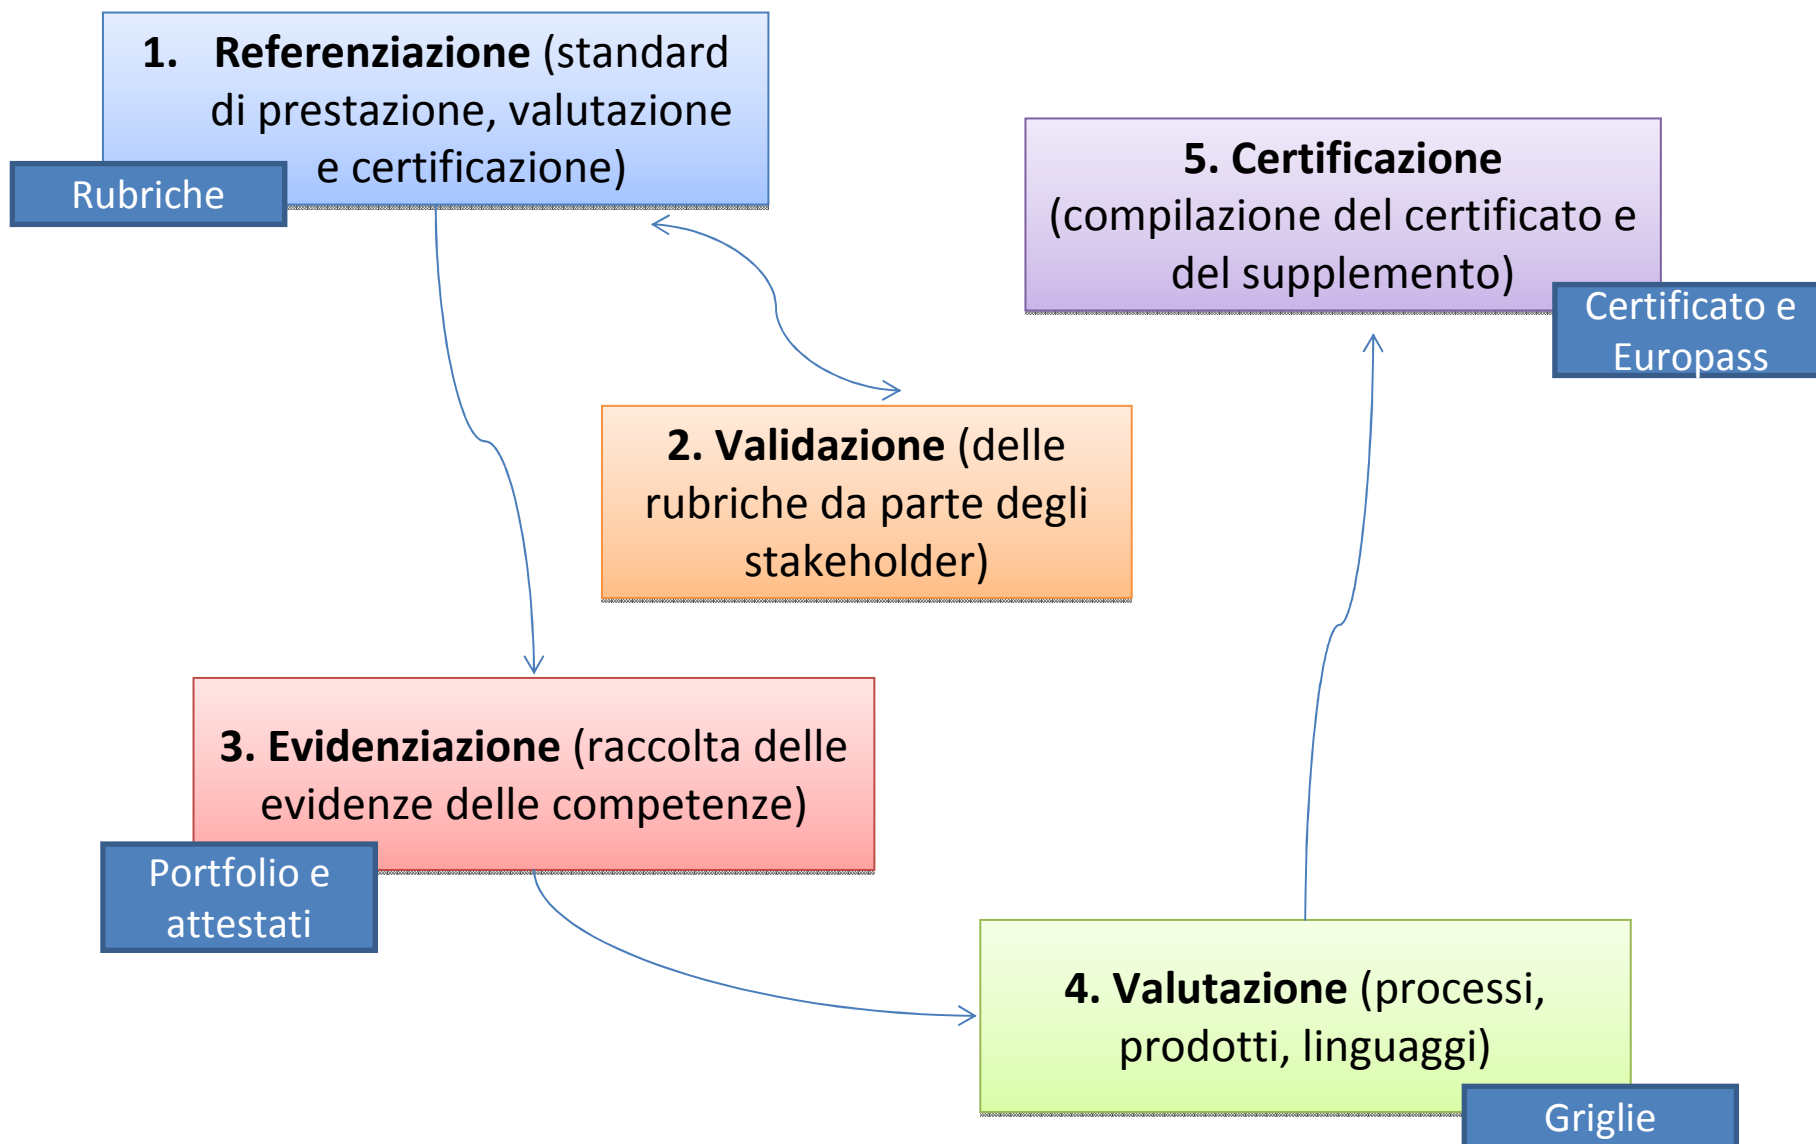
1. **Referenziazione** (standard di prestazione, valutazione e certificazione)

Rubriche

5. **Certificazione** (compilazione del certificato e del supplemento)

Certificato e Europass

2. **Validazione** (delle rubriche da parte degli stakeholder)

3. **Evidenziazione** (raccolta delle evidenze delle competenze)

Portfolio e attestati

4. **Valutazione** (processi, prodotti, linguaggi)

Griglie